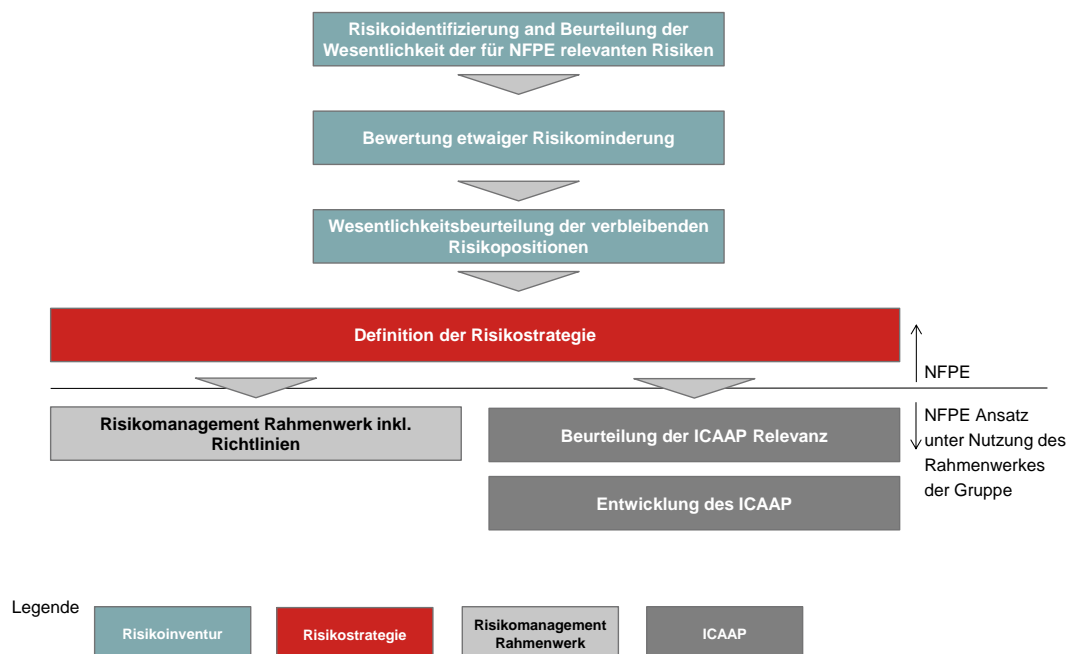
Risikoidentifizierung and Beurteilung der Wesentlichkeit der für NFPE relevanten Risiken

Bewertung etwaiger Risikominderung

Wesentlichkeitsbeurteilung der verbleibenden Risikopositionen

Definition der Risikostrategie

NFPE

Risikomanagement Rahmenwerk inkl. Richtlinien

Beurteilung der ICAAP Relevanz

NFPE Ansatz unter Nutzung des Rahmenwerkes der Gruppe

Entwicklung des ICAAP

Legende

Risikoinventur

Risikostrategie

Risikomanagement Rahmenwerk

ICAAP